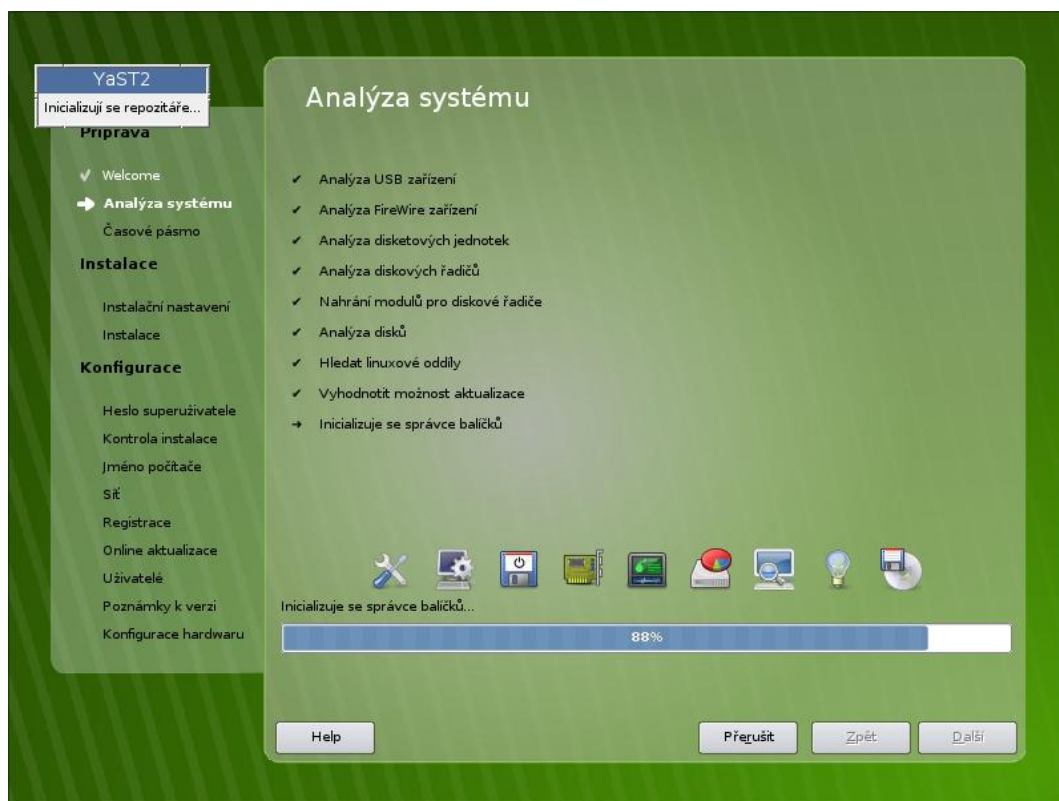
YaST2

Inicializují se repozitáře...

Příprava

✓ Welcome

Analýza systému

Časové pásmo

Instalace

Instalační nastavení

Instalace

Konfigurace

Heslo superuživatele

Kontrola instalace

Jméno počítače

Síť

Registrace

Online aktualizace

Uživatelé

Poznámky k verzi

Konfigurace hardwaru

Analýza systému

✓ Analýza USB zařízení

✓ Analýza FireWire zařízení

✓ Analýza disketových jednotek

✓ Analýza diskových řadičů

✓ Nahrání modulů pro diskové řadiče

✓ Analýza disků

✓ Hledat linuxové oddíly

✓ Vyhodnotit možnost aktualizace

→ Inicializuje se správce balíčků

Inicializuje se správce balíčků...

88%

Help

Přerušit

Zpět

Další